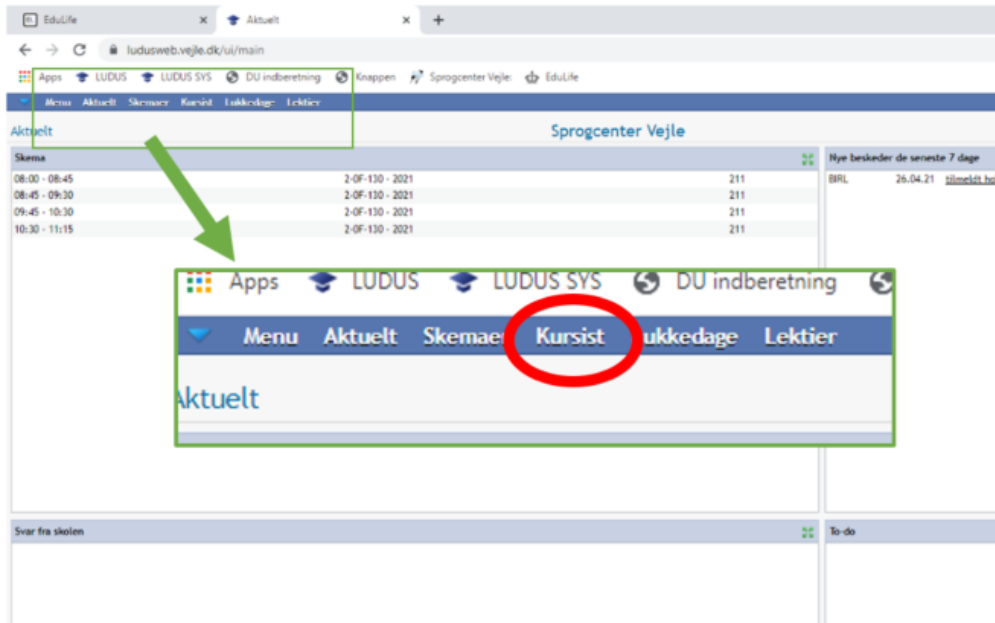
EduLife ×
Aktuelt ×
+
ludusweb.vejle.dk/ui/main
Apps LUDUS LUDUS SYS DU indberetning Knappen Sprogcenter Vejle EduLife
Menu Aktuelt Skemaer Kursist Lukkedage Lektier
Aktuelt
Sprogcenter Vejle
Skema

| | | |
|---|---|---|
| 08:00 - 08:45 | 2-OF-130 - 2021 | 211 |
| 08:45 - 09:30 | 2-OF-130 - 2021 | 211 |
| 09:45 - 10:30 | 2-OF-130 - 2021 | 211 |
| 10:30 - 11:15 | 2-OF-130 - 2021 | 211 |

Nye beskeder de seneste 7 dage
BIRL 26.04.21 tilmeldt ho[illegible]
Apps LUDUS LUDUS SYS DU indberetning
Menu Aktuelt Skemaer Kursist Lukkedage Lektier
Aktuelt
Svar fra skolen
To-do